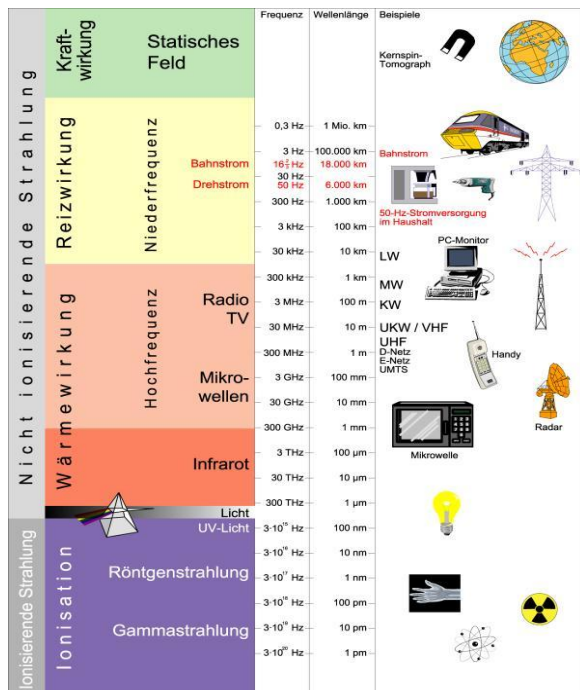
Frequenz | Wellenlänge | Beispiele

Nicht ionisierende Strahlung

Kraftwirkung
Statisches Feld
Kernspin-Tomograph

Reizwirkung
Niederfrequenz
0,3 Hz — 1 Mio. km
3 Hz — 100.000 km
Bahnstrom $16\frac{2}{3}$ Hz — 18.000 km
Bahnstrom
30 Hz
Drehstrom 50 Hz — 6.000 km
300 Hz — 1.000 km
50-Hz-Stromversorgung im Haushalt
3 kHz — 100 km
30 kHz — 10 km
LW
PC-Monitor

Wärmewirkung
Hochfrequenz
300 kHz — 1 km
MW
Radio TV
3 MHz — 100 m
KW
30 MHz — 10 m
UKW / VHF
UHF
300 MHz — 1 m
D-Netz
E-Netz
UMTS
Handy
Mikrowellen
3 GHz — 100 mm
30 GHz — 10 mm
Radar
300 GHz — 1 mm
Mikrowelle
Infrarot
3 THz — 100 µm
30 THz — 10 µm
300 THz — 1 µm
Licht

Ionisierende Strahlung
Ionisation
UV-Licht
$3 \cdot 10^{15}$ Hz — 100 nm
$3 \cdot 10^{16}$ Hz — 10 nm
Röntgenstrahlung
$3 \cdot 10^{17}$ Hz — 1 nm
$3 \cdot 10^{18}$ Hz — 100 pm
Gammastrahlung
$3 \cdot 10^{19}$ Hz — 10 pm
$3 \cdot 10^{20}$ Hz — 1 pm